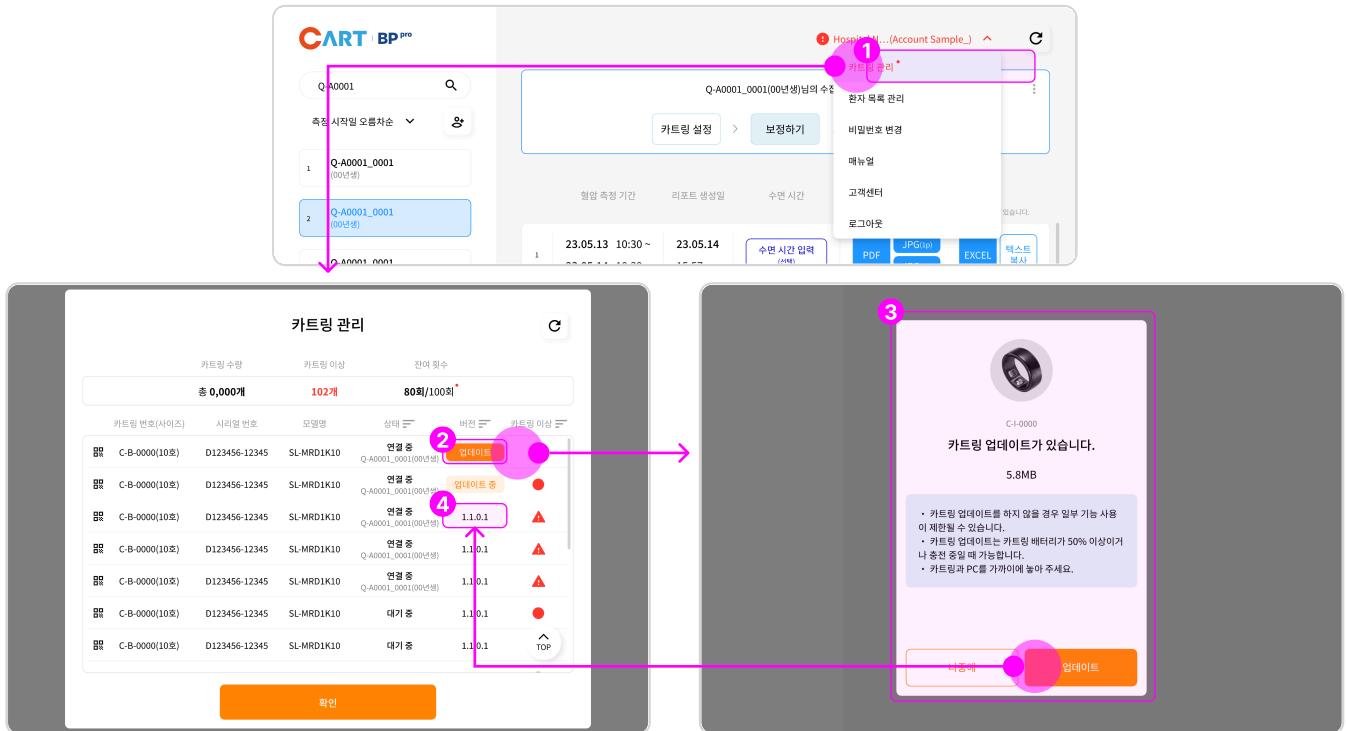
CART BP pro

Hospital N...(Account Sample_)

Q-A0001

측정 시작일 오름차순

1 Q-A0001_0001 (00년생)

2 Q-A0001_0001 (00년생)

Q-A0001_0001

Q-A0001_0001(00년생)님의 수정

카트링 설정

보정하기

1

카트링 관리

환자 목록 관리

비밀번호 변경

매뉴얼

고객센터

로그아웃

혈압 측정 기간

리포트 생성일

수면 시간

1 23.05.13 10:30 ~ 23.05.14

수면 시간 입력 (선택)

PDF

JPG(1p)

EXCEL

텍스트 복사

카트링 관리

카트링 수량

카트링 이상

잔여 횟수

총 0,000개

102개

80회/100회

| 카트링 번호(사이즈) | 시리얼 번호 | 모델명 | 상태 | 버전 | 카트링 이상 |
|---|---|---|---|---|---|
| C-B-0000(10호) | D123456-12345 | SL-MRD1K10 | 연결 중 Q-A0001_0001(00년생) | 업데이트 | |
| C-B-0000(10호) | D123456-12345 | SL-MRD1K10 | 연결 중 Q-A0001_0001(00년생) | 업데이트 중 | |
| C-B-0000(10호) | D123456-12345 | SL-MRD1K10 | 연결 중 Q-A0001_0001(00년생) | 1.1.0.1 | |
| C-B-0000(10호) | D123456-12345 | SL-MRD1K10 | 연결 중 Q-A0001_0001(00년생) | 1.1.0.1 | |
| C-B-0000(10호) | D123456-12345 | SL-MRD1K10 | 연결 중 Q-A0001_0001(00년생) | 1.1.0.1 | |
| C-B-0000(10호) | D123456-12345 | SL-MRD1K10 | 대기 중 | 1.1.0.1 | |
| C-B-0000(10호) | D123456-12345 | SL-MRD1K10 | 대기 중 | 1.1.0.1 | |

2

4

TOP

확인

3

C-I-0000

카트링 업데이트가 있습니다.

5.8MB

• 카트링 업데이트를 하지 않을 경우 일부 기능 사용이 제한될 수 있습니다.
• 카트링 업데이트는 카트링 배터리가 50% 이상이거나 충전 중일 때 가능합니다.
• 카트링과 PC를 가까이에 놓아 주세요.

나중에

업데이트